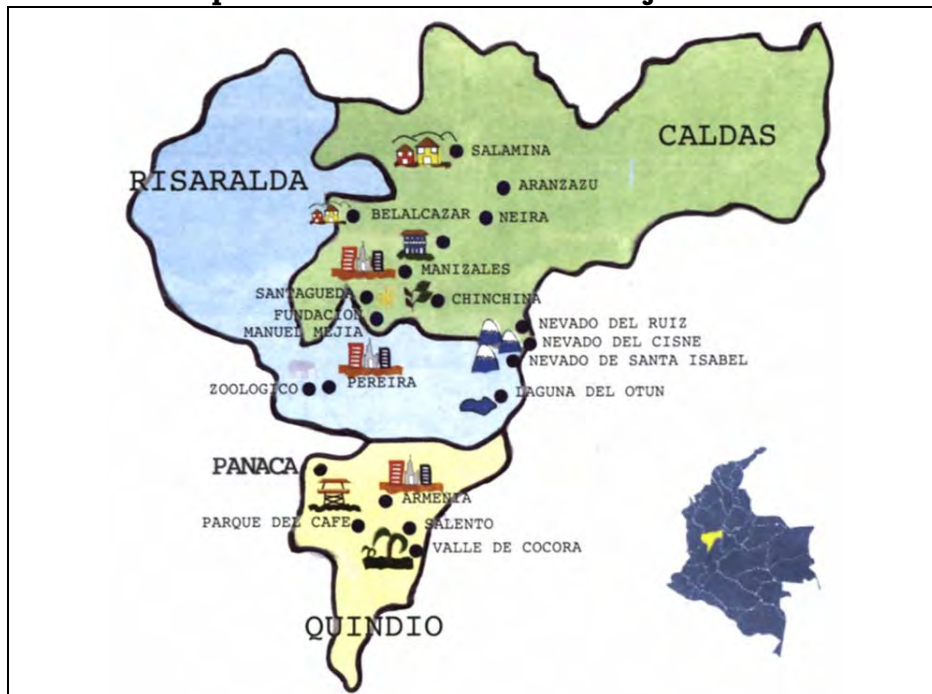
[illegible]

CALDAS

RISARALDA

SALAMINA

ARANZAZU

BELALCAZAR

NEIRA

MANIZALES

SANTAGUEDA

CHINCHINA

FUNDACION MANUEL MEJIA

NEVADO DEL RUIZ

NEVADO DEL CISNE

NEVADO DE SANTA ISABEL

ZOOLOGICO

PEREIRA

LAGUNA DEL OTUN

PANACA

ARMENIA

PARQUE DEL CAFE

SALENTO

VALLE DE COCORA

QUINDIO